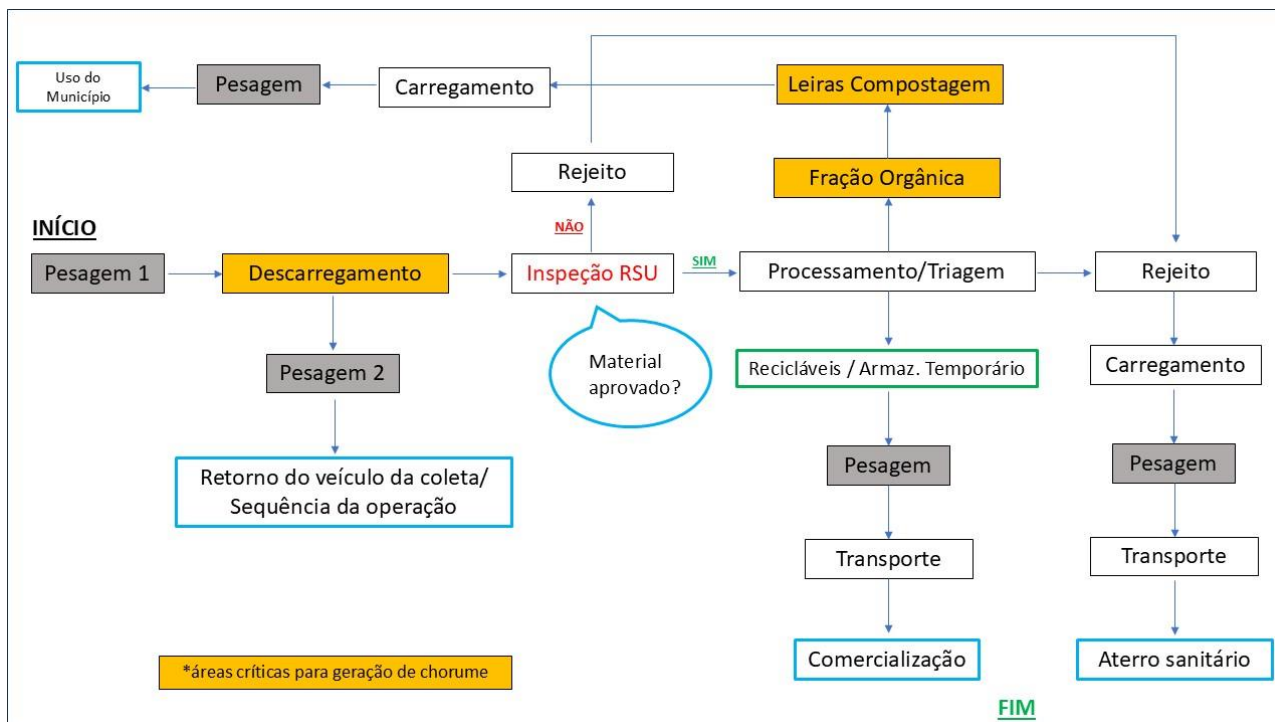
Uso do Município

Pesagem

Carregamento

Leiras Compostagem

Rejeito

Fração Orgânica

INÍCIO

NÃO

Pesagem 1

Descarregamento

Inspeção RSU

SIM

Processamento/Triagem

Rejeito

Pesagem 2

Material aprovado?

Recicláveis / Armaz. Temporário

Carregamento

Retorno do veículo da coleta/ Sequência da operação

Pesagem

Pesagem

Transporte

Transporte

*áreas críticas para geração de chorume

Comercialização

Aterro sanitário

FIM